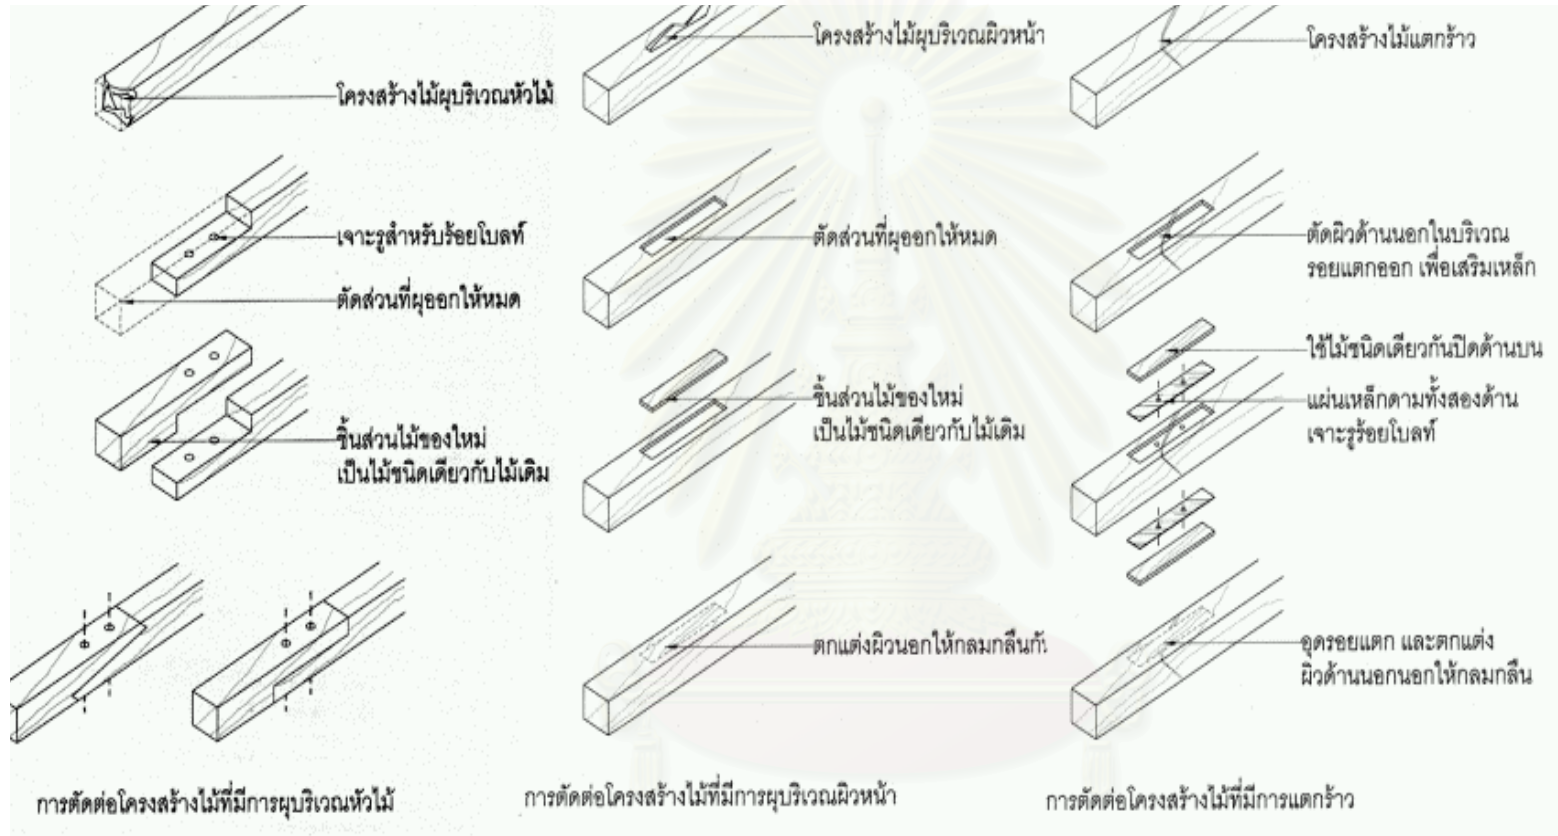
โครงสร้างไม้ผุบริเวณหัวไม้

เจาะรูสำหรับร้อยโบลท์

ตัดส่วนที่ผุออกให้หมด

ชิ้นส่วนไม้ของใหม่ เป็นไม้ชนิดเดียวกับไม้เดิม

การตัดต่อโครงสร้างไม้ที่มีการผุบริเวณหัวไม้

โครงสร้างไม้ผุบริเวณผิวหน้า

ตัดส่วนที่ผุออกให้หมด

ชิ้นส่วนไม้ของใหม่ เป็นไม้ชนิดเดียวกับไม้เดิม

ตกแต่งผิวนอกให้กลมกลืนกั

การตัดต่อโครงสร้างไม้ที่มีการผุบริเวณผิวหน้า

โครงสร้างไม้แตกร้าว

ตัดผิวด้านนอกในบริเวณ รอยแตกออก เพื่อเสริมเหล็ก

ใช้ไม้ชนิดเดียวกันปิดด้านบน

แผ่นเหล็กตามทั้งสองด้าน เจาะรูร้อยโบลท์

อุดรอยแตก และตกแต่ง ผิวด้านนอกนอกให้กลมกลืน

การตัดต่อโครงสร้างไม้ที่มีการแตกร้าว